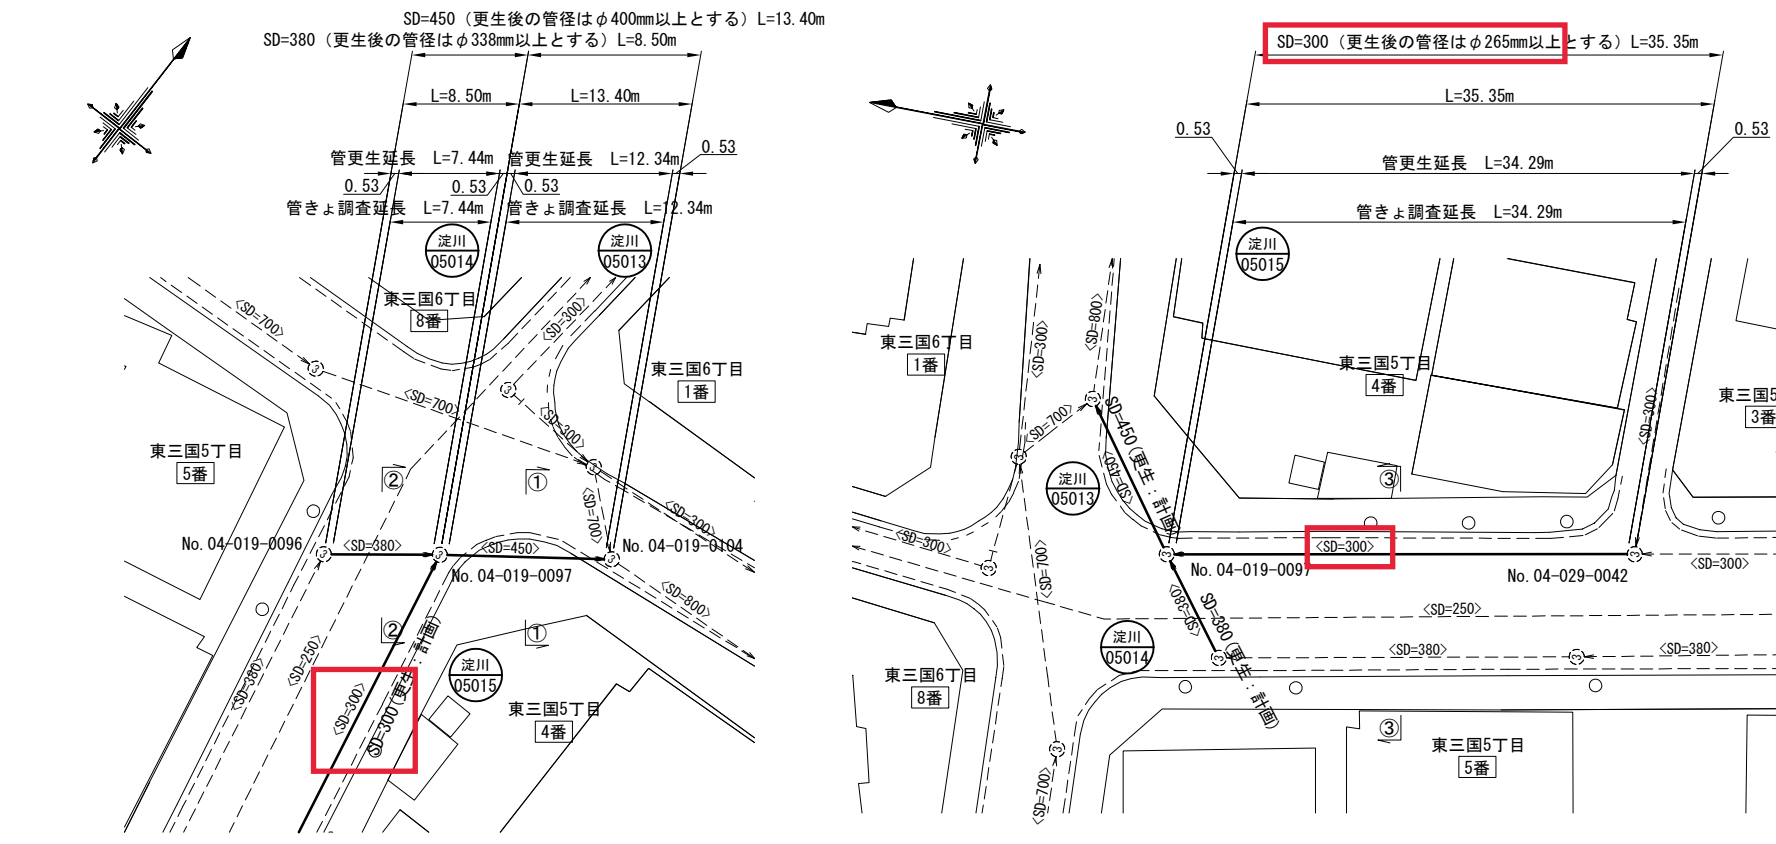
SD=450（更生後の管径はφ400mm以上とする）L=13.40m
SD=380（更生後の管径はφ338mm以上とする）L=8.50m
L=8.50m
L=13.40m
管更生延長　L=7.44m
管更生延長　L=12.34m
0.53
0.53
0.53
0.53
管きょ調査延長　L=7.44m
管きょ調査延長　L=12.34m
淀川 05014
淀川 05013
東三国6丁目 8番
東三国6丁目 1番
東三国5丁目 5番
<SD=700>
<SD=700>
<SD=300>
<SD=300>
<SD=700>
<SD=300>
<SD=800>
②
①
No. 04-019-0096
<SD=380>
<SD=450>
No. 04-019-0104
No. 04-019-0097
②
①
SD=300（更生：計画）
<SD=300>
<SD=250>
<SD=380>
淀川 05015
東三国5丁目 4番

SD=300（更生後の管径はφ265mm以上とする）L=35.35m
L=35.35m
0.53
0.53
管更生延長　L=34.29m
管きょ調査延長　L=34.29m
淀川 05015
東三国6丁目 1番
東三国5丁目 4番
東三国5 3番
<SD=800>
<SD=300>
<SD=700>
SD=450（更生：計画）
<SD=450>
淀川 05013
<SD=300>
③
<SD=300>
<SD=300>
<SD=300>
No. 04-019-0097
No. 04-029-0042
<SD=700>
<SD=380>
SD=380（更生：計画）
<SD=250>
淀川 05014
<SD=380>
<SD=380>
東三国6丁目 8番
③
東三国5丁目 5番
<SD=700>